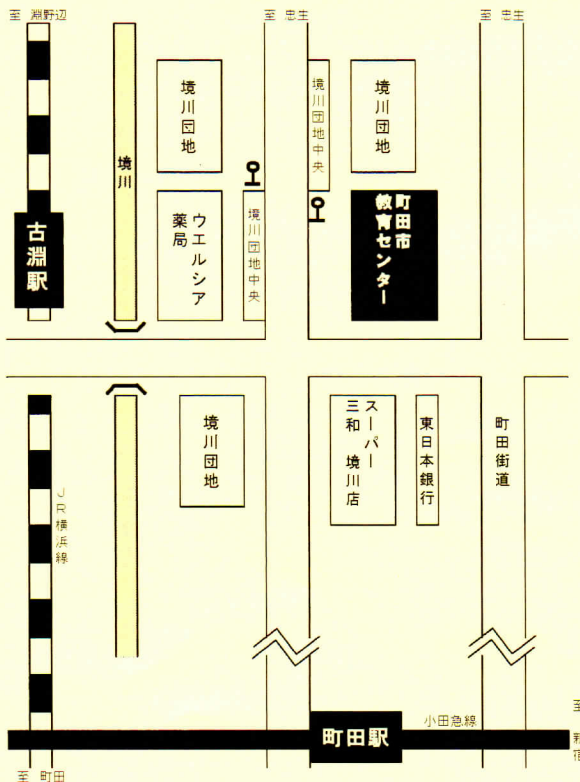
至 淵野辺

至 忠生

至 忠生

古淵駅

境川

境川団地

ウエルシア薬局

境川団地中央

境川団地中央

境川団地

町田市教育センター

境川団地

スーパー三和 境川店

東日本銀行

町田街道

JR横浜線

小田急線

町田駅

至 町田

至 新宿